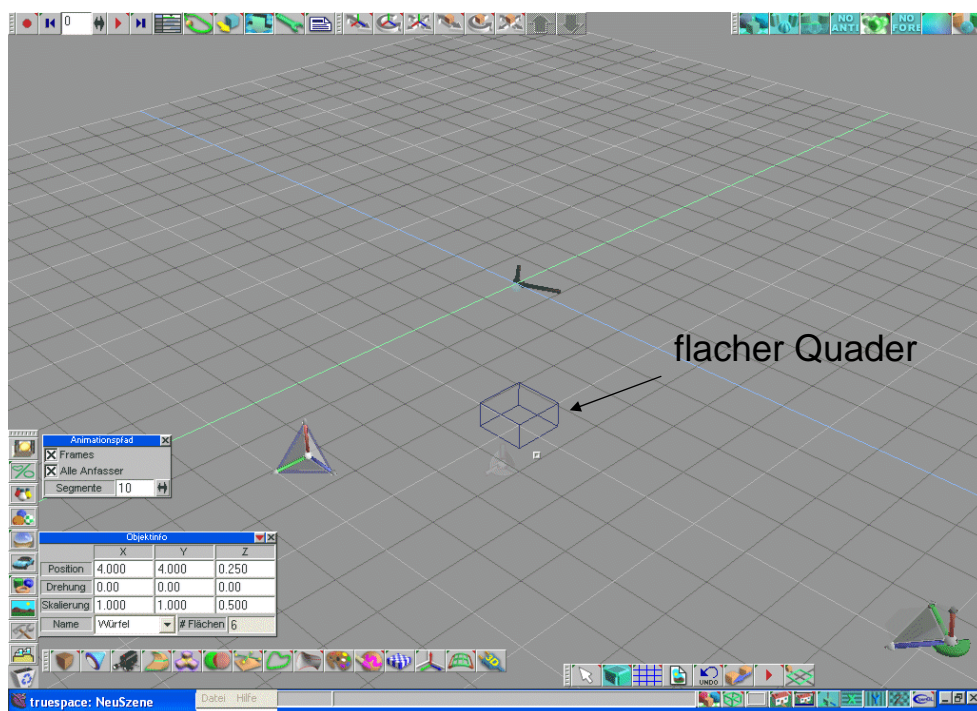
0

NO ANTI
NO FORE

flacher Quader

Animationspfad
Frames
Alle Anfasser
Segmente 10

Objektinfo

|  | X | Y | Z |
|---|---|---|---|
| Position | 4.000 | 4.000 | 0.250 |
| Drehung | 0.00 | 0.00 | 0.00 |
| Skalierung | 1.000 | 1.000 | 0.500 |
| Name | Würfel | # Flächen | 6 |

UNDO

truespace: NeuSzene
Datei Hilfe